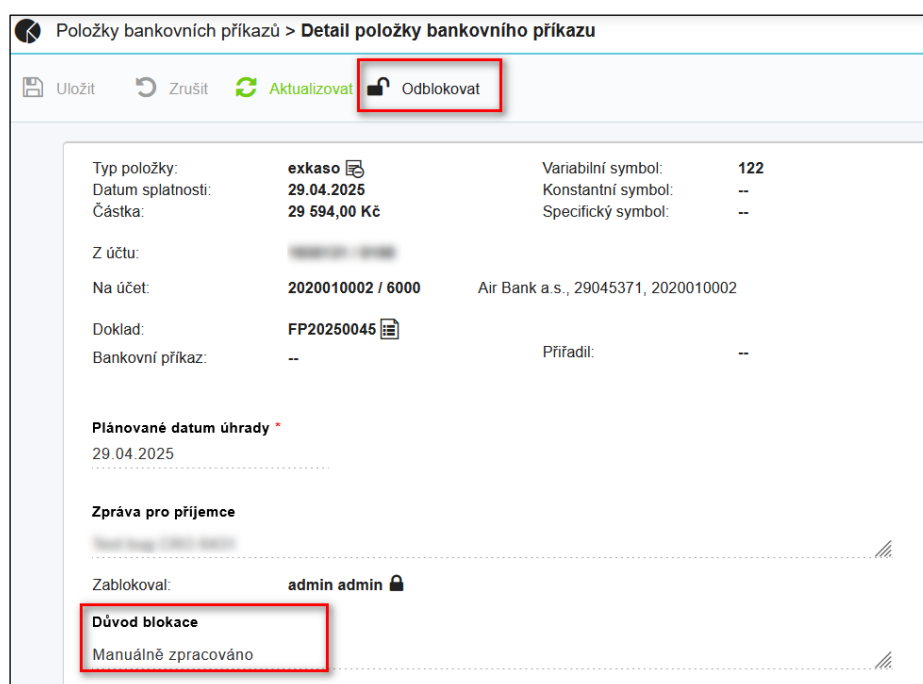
Položky bankovních příkazů > **Detail položky bankovního příkazu**

Uložit Zrušit Aktualizovat Odblokovat

Typ položky: **exkaso**
Datum splatnosti: **29.04.2025**
Částka: **29 594,00 Kč**

Variabilní symbol: **122**
Konstantní symbol: --
Specifický symbol: --

Z účtu: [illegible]

Na účet: **2020010002 / 6000** Air Bank a.s., 29045371, 2020010002

Doklad: **FP20250045**
Bankovní příkaz: --

Přiřadil: --

**Plánované datum úhrady** *
29.04.2025

**Zpráva pro příjemce**
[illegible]

Zablokoval: **admin admin**

**Důvod blokace**
Manuálně zpracováno